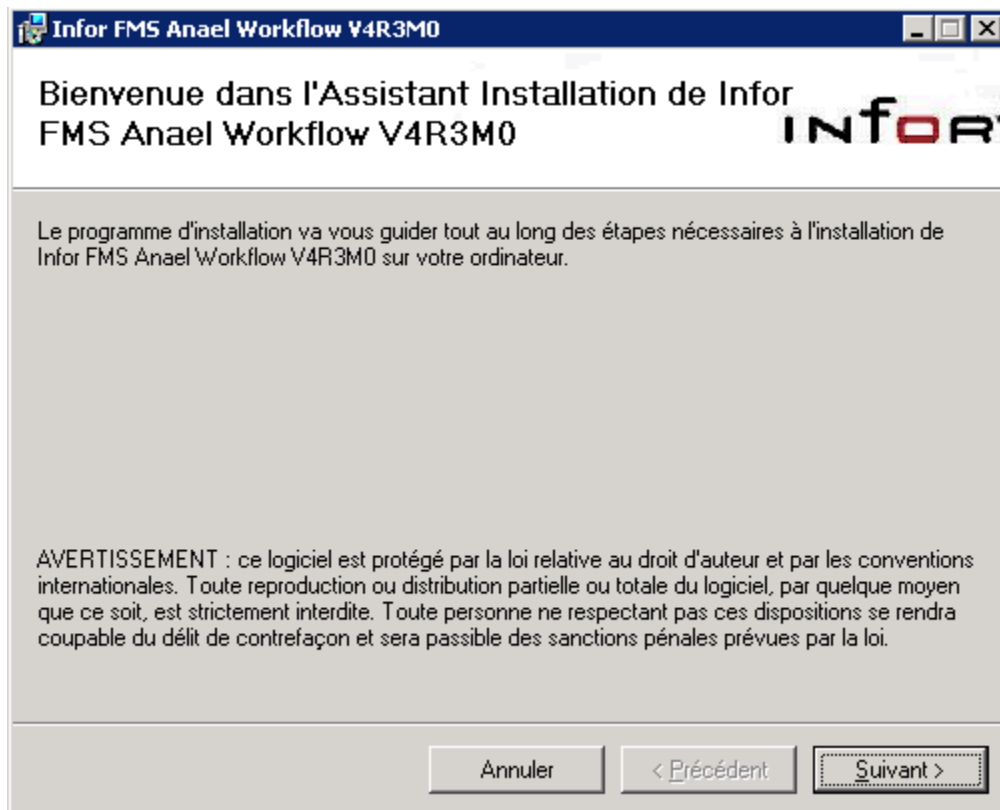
Infor FMS Anael Workflow V4R3M0

Bienvenue dans l'Assistant Installation de Infor FMS Anael Workflow V4R3M0

INFOR

Le programme d'installation va vous guider tout au long des étapes nécessaires à l'installation de Infor FMS Anael Workflow V4R3M0 sur votre ordinateur.

AVERTISSEMENT : ce logiciel est protégé par la loi relative au droit d'auteur et par les conventions internationales. Toute reproduction ou distribution partielle ou totale du logiciel, par quelque moyen que ce soit, est strictement interdite. Toute personne ne respectant pas ces dispositions se rendra coupable du délit de contrefaçon et sera passible des sanctions pénales prévues par la loi.

Annuler

< Précédent

Suivant >